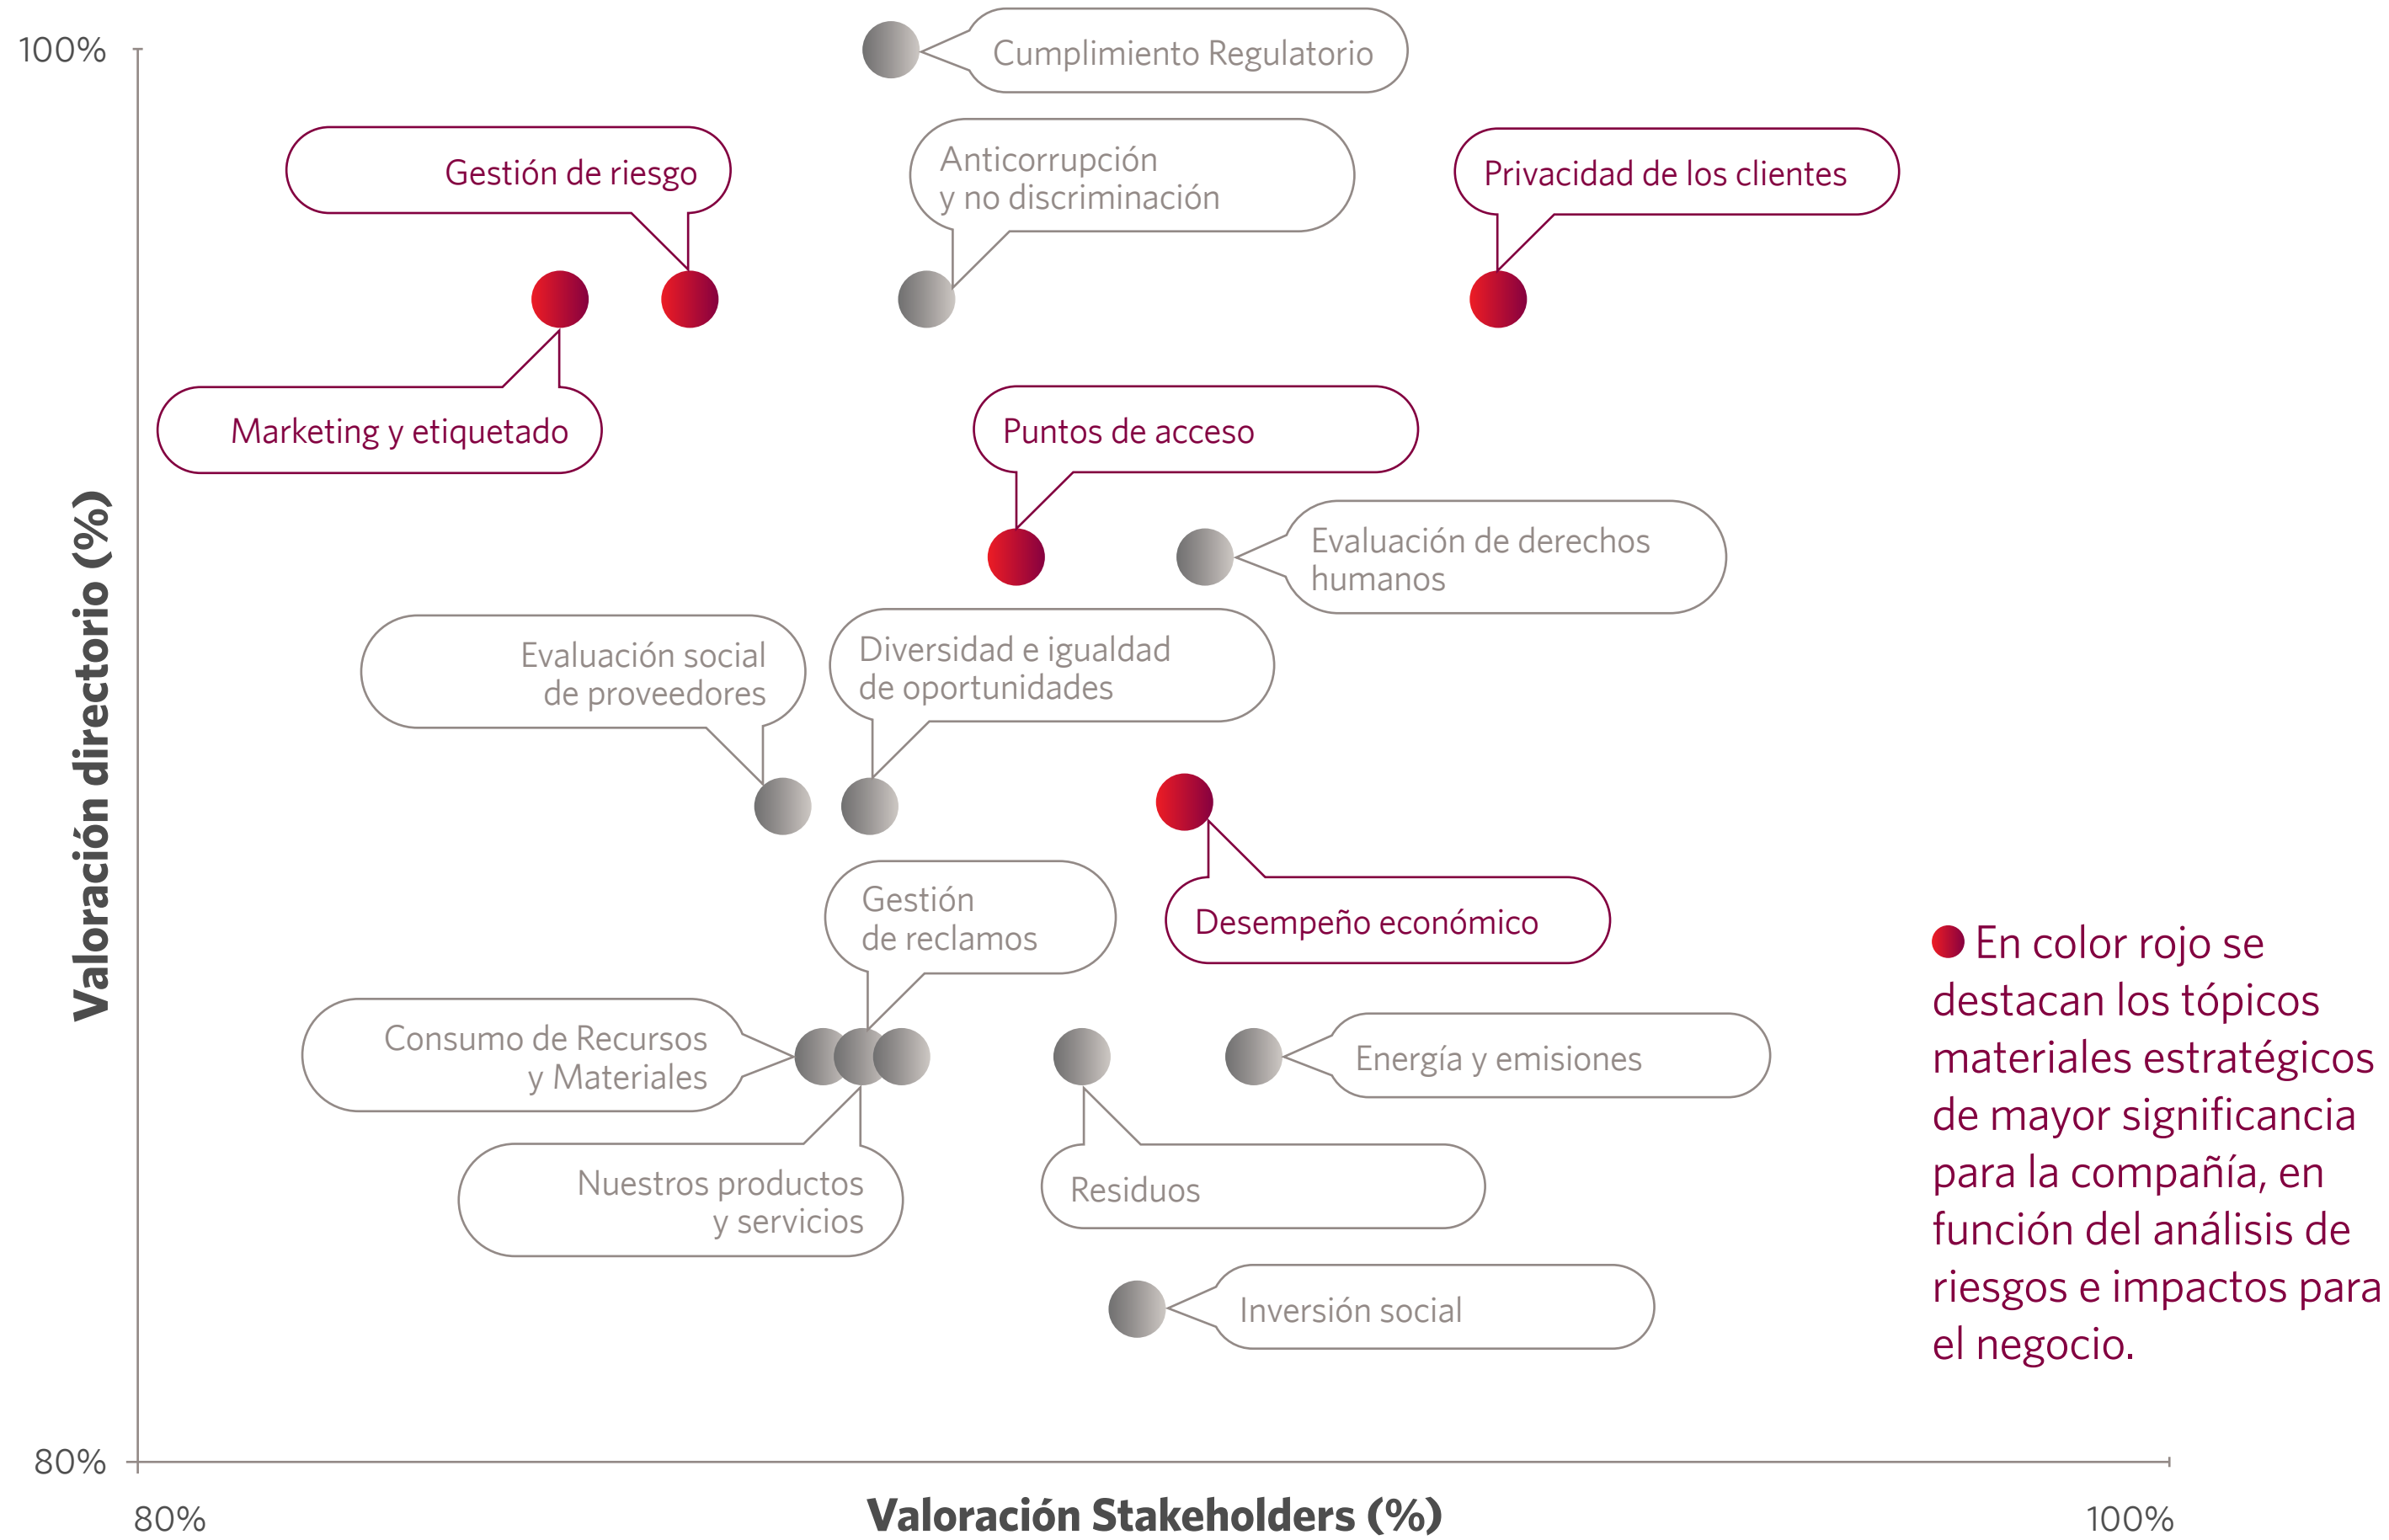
100%

Cumplimiento Regulatorio

Gestión de riesgo

Anticorrupción y no discriminación

Privacidad de los clientes

Marketing y etiquetado

Puntos de acceso

Evaluación de derechos humanos

Evaluación social de proveedores

Diversidad e igualdad de oportunidades

Gestión de reclamos

Desempeño económico

Consumo de Recursos y Materiales

Energía y emisiones

Nuestros productos y servicios

Residuos

Inversión social

Valoración directorio (%)

80%

80%

Valoración Stakeholders (%)

100%

En color rojo se destacan los tópicos materiales estratégicos de mayor significancia para la compañía, en función del análisis de riesgos e impactos para el negocio.